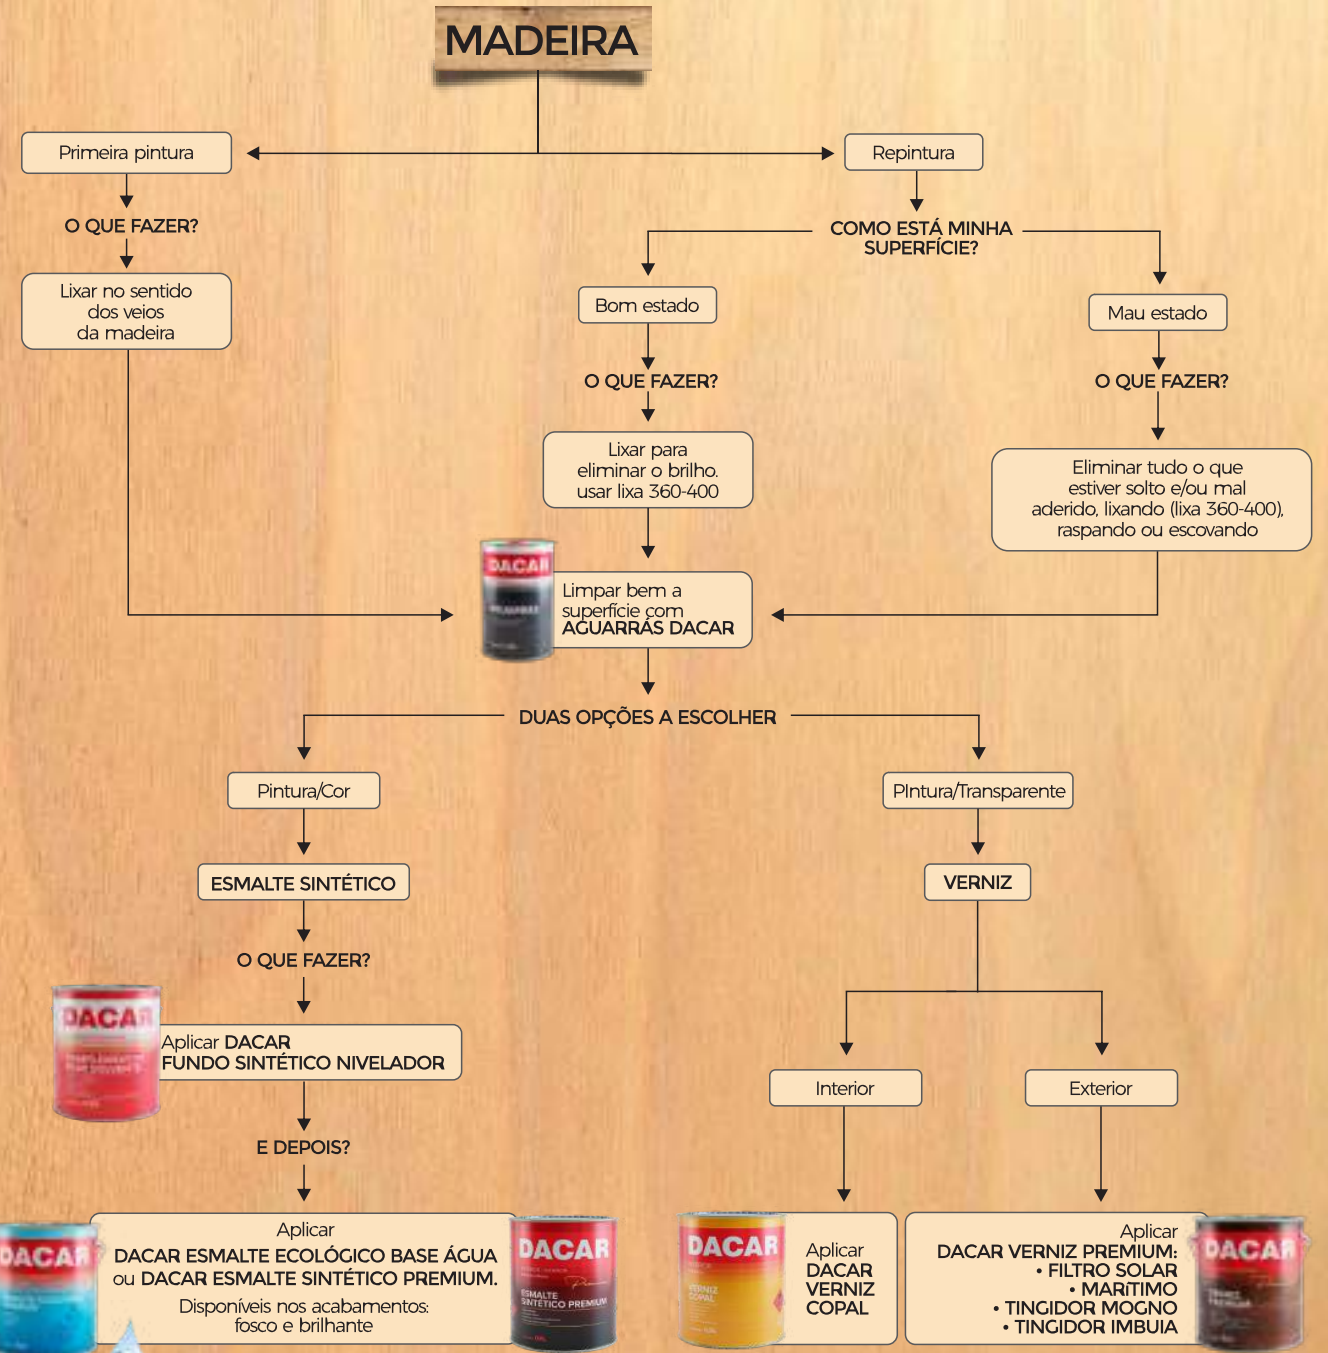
MADEIRA

Primeira pintura

O QUE FAZER?

Lixar no sentido dos veios da madeira

Repintura

COMO ESTÁ MINHA SUPERFÍCIE?

Bom estado

O QUE FAZER?

Lixar para eliminar o brilho. usar lixa 360-400

Mau estado

O QUE FAZER?

Eliminar tudo o que estiver solto e/ou mal aderido, lixando (lixa 360-400), raspando ou escovando

DACAR

Limpar bem a superfície com AGUARRÁS DACAR

DUAS OPÇÕES A ESCOLHER

Pintura/Cor

ESMALTE SINTÉTICO

O QUE FAZER?

DACAR

Aplicar DACAR FUNDO SINTÉTICO NIVELADOR

E DEPOIS?

DACAR

Aplicar DACAR ESMALTE ECOLÓGICO BASE ÁGUA ou DACAR ESMALTE SINTÉTICO PREMIUM. Disponíveis nos acabamentos: fosco e brilhante

DACAR

ESMALTE SINTÉTICO PREMIUM

PIntura/Transparente

VERNIZ

Interior

Exterior

DACAR

VERNIZ COPAL

Aplicar DACAR VERNIZ COPAL

Aplicar DACAR VERNIZ PREMIUM:
• FILTRO SOLAR
• MARÍTIMO
• TINGIDOR MOGNO
• TINGIDOR IMBUIA

DACAR